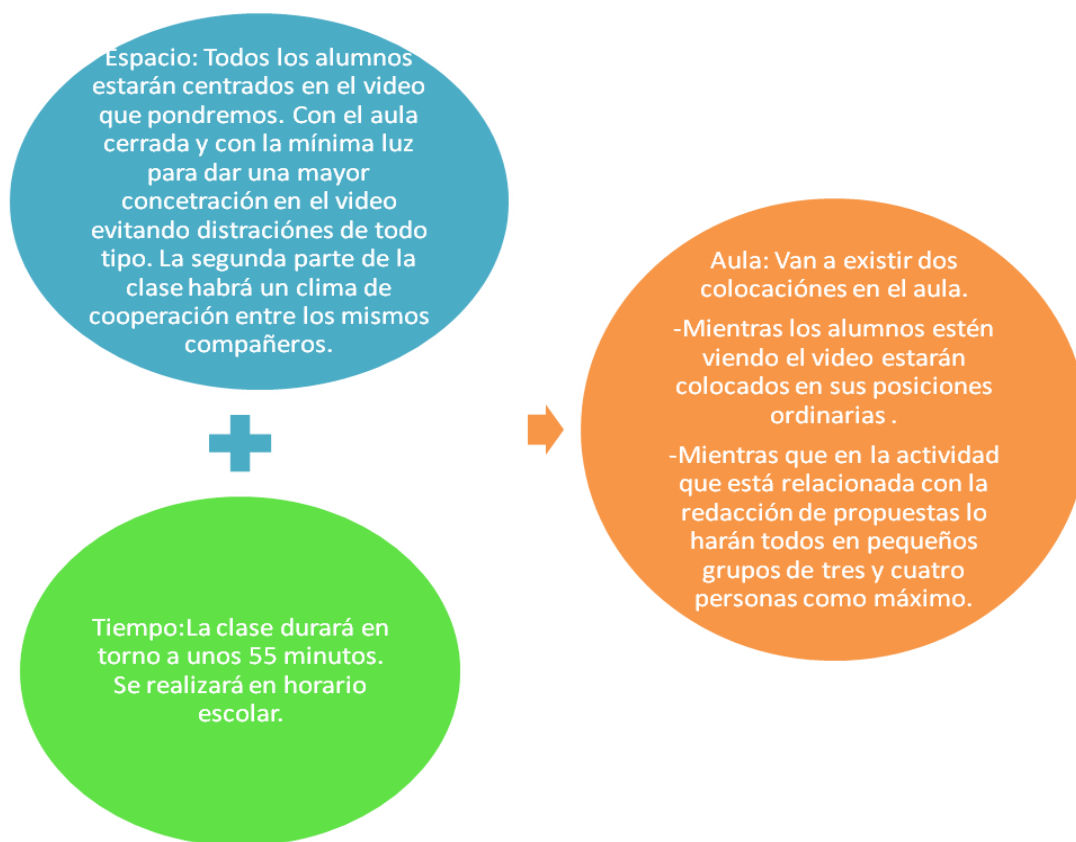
Espacio: Todos los alumnos estarán centrados en el video que pondremos. Con el aula cerrada y con la mínima luz para dar una mayor concetración en el video evitando distraciónes de todo tipo. La segunda parte de la clase habrá un clima de cooperación entre los mismos compañeros.

Tiempo:La clase durará en torno a unos 55 minutos. Se realizará en horario escolar.

Aula: Van a existir dos colocaciónes en el aula.

-Mientras los alumnos estén viendo el video estarán colocados en sus posiciones ordinarias .

-Mientras que en la actividad que está relacionada con la redacción de propuestas lo harán todos en pequeños grupos de tres y cuatro personas como máximo.